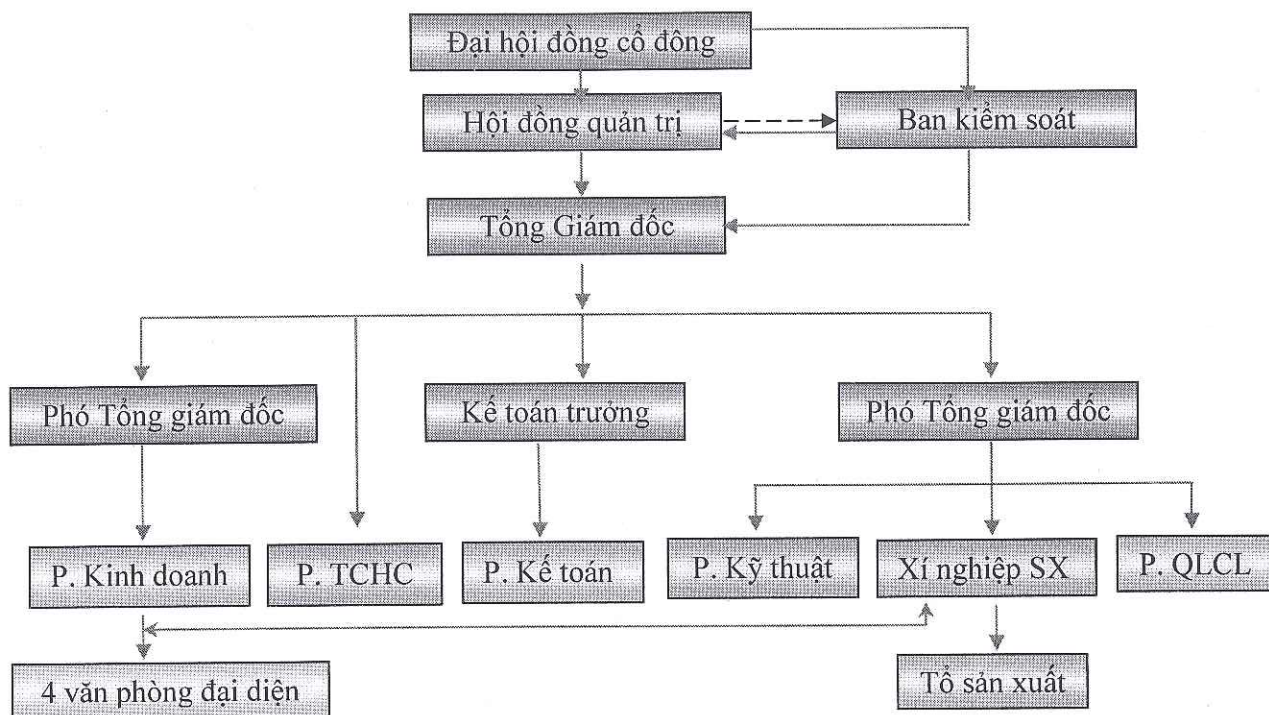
Đại hội đồng cổ đông

Hội đồng quản trị

Ban kiểm soát

Tổng Giám đốc

Phó Tổng giám đốc

Kế toán trưởng

Phó Tổng giám đốc

P. Kinh doanh

P. TCHC

P. Kế toán

P. Kỹ thuật

Xí nghiệp SX

P. QLCL

4 văn phòng đại diện

Tổ sản xuất